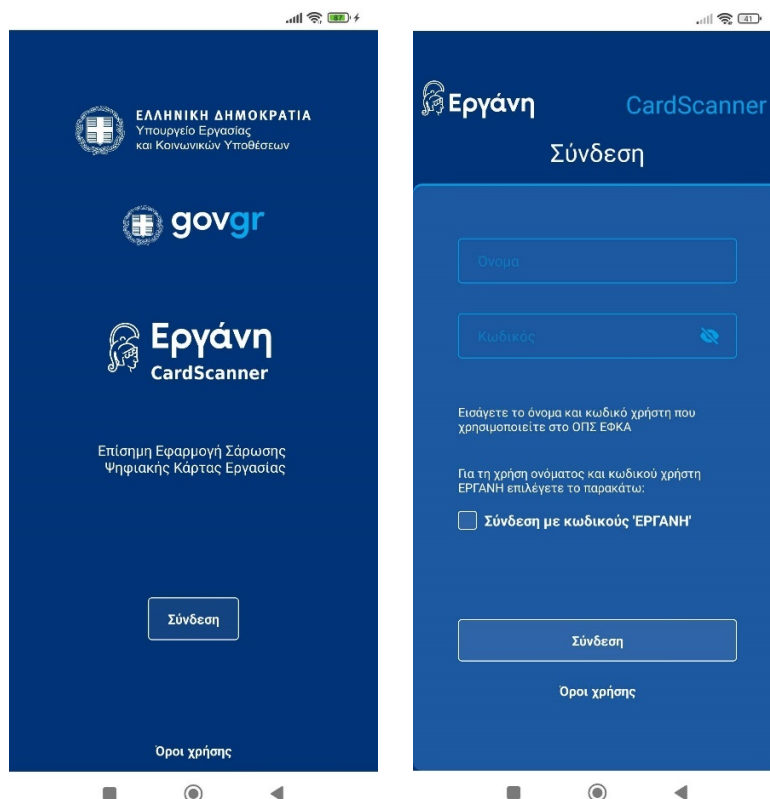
87

ΕΛΛΗΝΙΚΗ ΔΗΜΟΚΡΑΤΙΑ
Υπουργείο Εργασίας
και Κοινωνικών Υποθέσεων

govgr

Εργάνη
CardScanner

Επίσημη Εφαρμογή Σάρωσης
Ψηφιακής Κάρτας Εργασίας

Σύνδεση

Όροι χρήσης

41

Εργάνη
CardScanner

Σύνδεση

Όνομα

Κωδικός

Εισάγετε το όνομα και κωδικό χρήστη που χρησιμοποιείτε στο ΟΠΣ ΕΦΚΑ

Για τη χρήση ονόματος και κωδικού χρήστη ΕΡΓΑΝΗ επιλέγετε το παρακάτω:

Σύνδεση με κωδικούς 'ΕΡΓΑΝΗ'

Σύνδεση

Όροι χρήσης